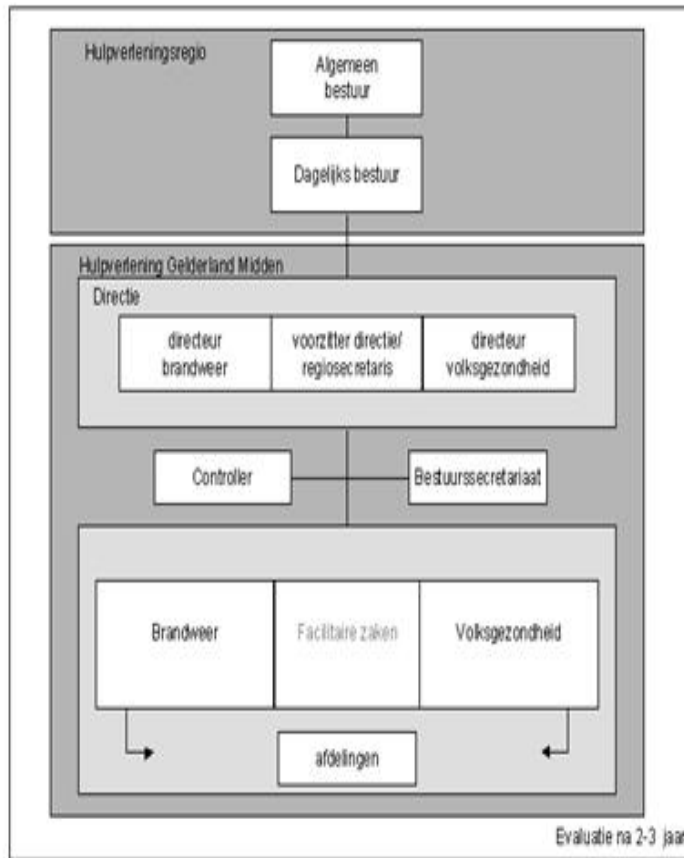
Hulpverleningsregio

Algemeen bestuur

Dagelijks bestuur

Hulpverlening Gelderland Midden

Directie

directeur brandweer

voorzitter directie/ regiosecretaris

directeur volksgezondheid

Controller

Bestuurssecretariaat

Brandweer

Facilitaire zaken

Volksgezondheid

afdelingen

Evaluatie na 2-3 jaar